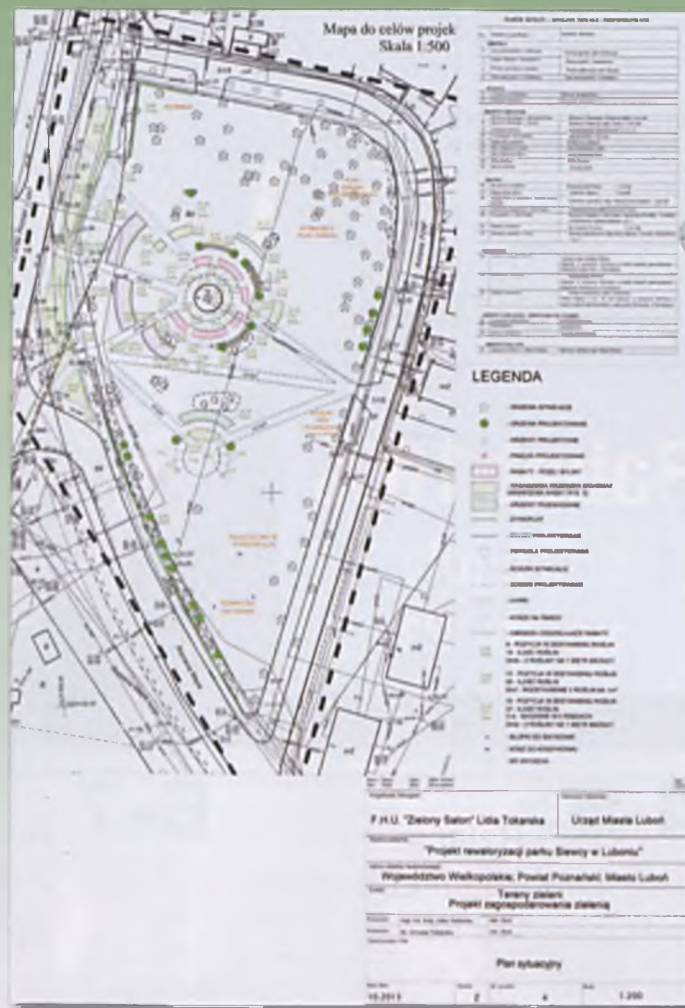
Mapa do celów projek
Skala 1:500

LEGENDA

F.H.U. "Zielony Salon" Lidia Tokarska

Urząd Miasta Luboń

"Projekt rewaloryzacji parku Sławcy w Luboniu"

Województwo Wielkopolskie; Powiat Poznański; Miasto Luboń

Tereny zieleni
Projekt zagospodarowania zieleni

Plan sytuacyjny

10.2013

2

4

1:250